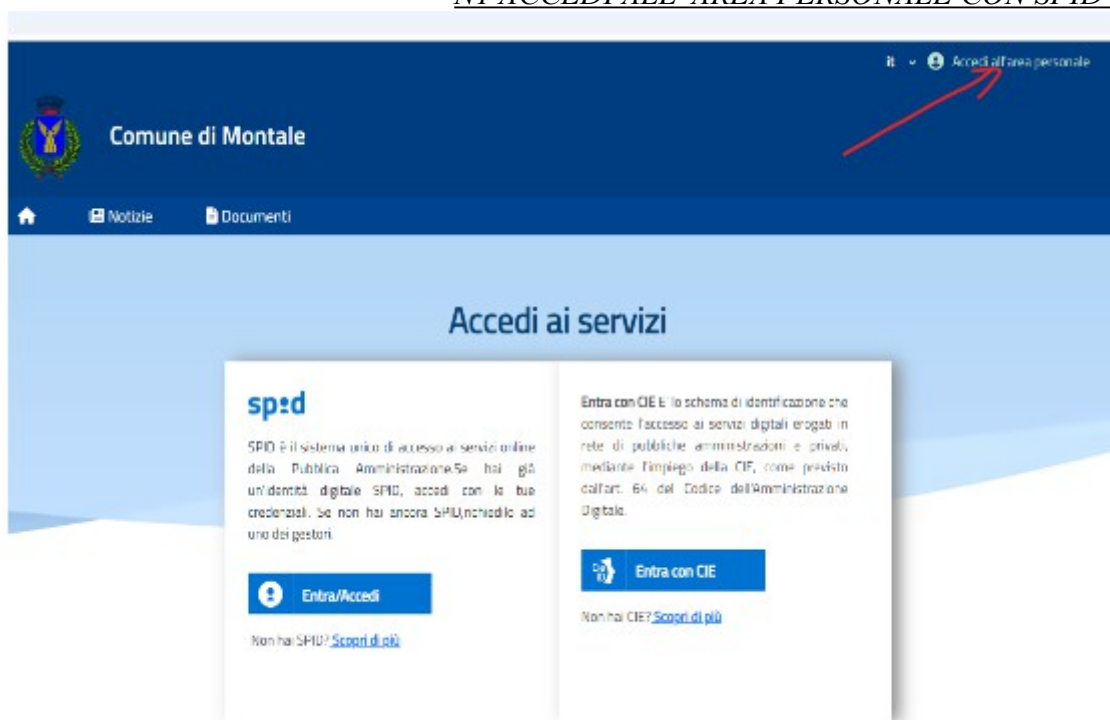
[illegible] ACCEDI ALL'AREA PERSONALE CON SPID

it Accedi all'area personale

Comune di Montale

Notizie Documenti

Accedi ai servizi

spid

SPID è il sistema unico di accesso ai servizi online della Pubblica Amministrazione.Se hai già un'identità digitale SPID, accedi con le tue credenziali. Se non hai ancora SPID,richiedilo ad uno dei gestori.

Entra/Accedi

Non hai SPID? Scopri di più

Entra con CIE È lo schema di identificazione che consente l'accesso ai servizi digitali erogati in rete di pubbliche amministrazioni e privati, mediante l'impiego della CIE, come previsto dall'art. 64 del Codice dell'Amministrazione Digitale.

Entra con CIE

Non hai CIE? Scopri di più